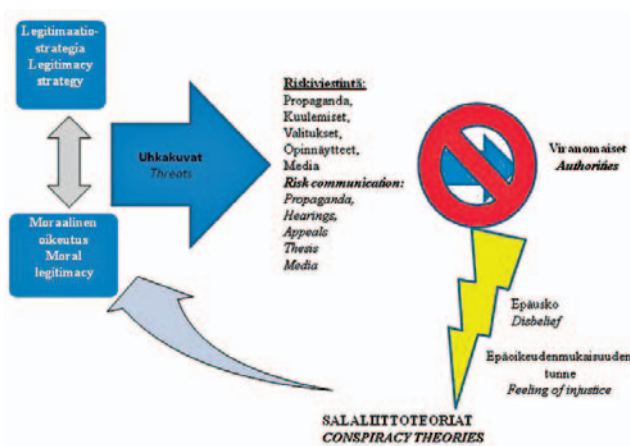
Legitimaatiostrategia
Legitimacy strategy

Moraalinen oikeutus
Moral legitimacy

Uhkakuvat
Threats

Riskiviestintä:
Propaganda,
Kuulemiset,
Valitukset,
Opinnäytteet,
Media
Risk communication:
Propaganda,
Hearings,
Appeals
Thesis
Media

Viranomaiset
Authorities

Epäusko
Disbelief

Epäoikeudenmukaisuuden tunne
Feeling of injustice

SALALIITTOTEORIAT
CONSPIRACY THEORIES